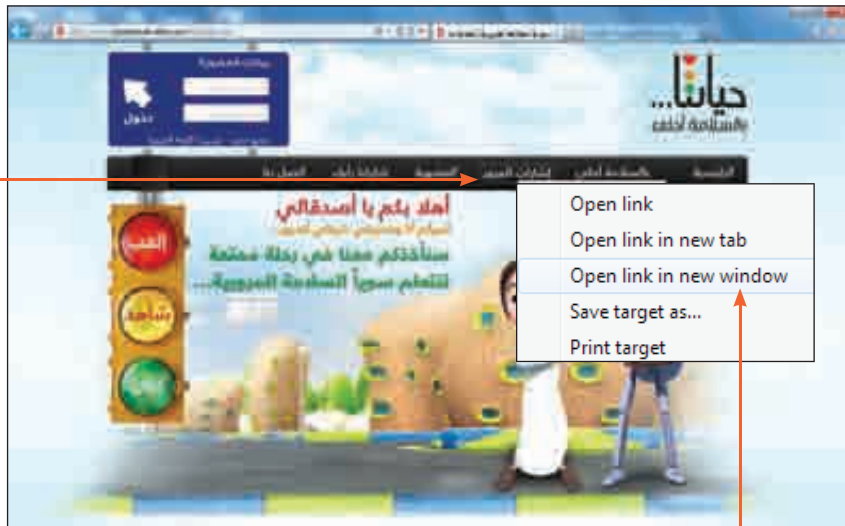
حياتنا...
بسلامة أطفالنا

دخول

الرئيسية
بالسلامة أطفالي
إشارات المرور
المسابقة
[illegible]
اتصل بنا

أهلا بكم يا أصدقائي
سنأخذكم معنا في رحلة ممتعة
لنتعلم سوياً السلامة المرورية...

قف
استعد
انطلق

Open link
Open link in new tab
Open link in new window
Save target as...
Print target